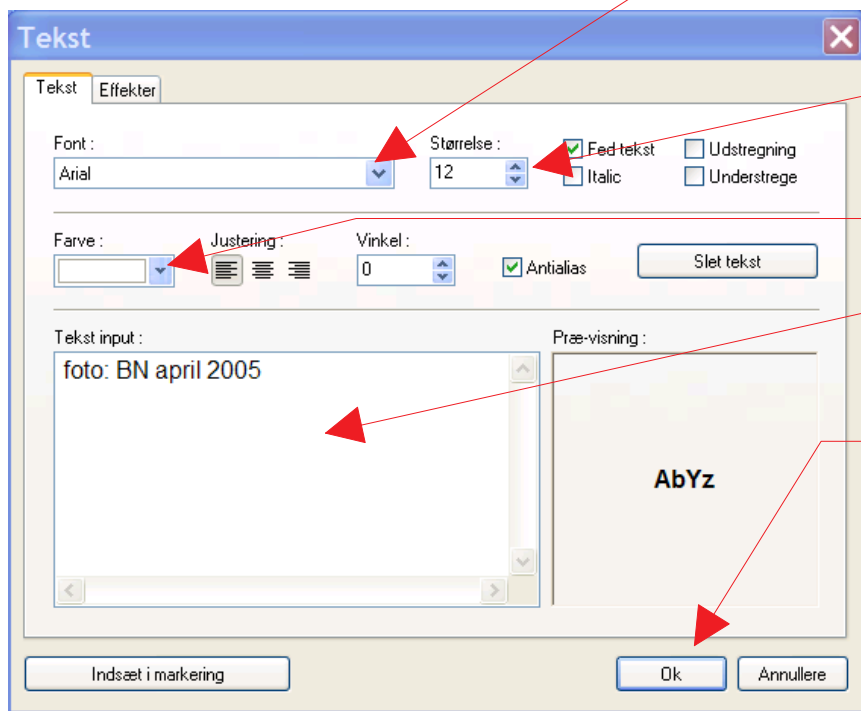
Tekst

Tekst | Effekter

Font :
Arial

Størrelse :
12

Fed tekst
Italic
Udstregning
Understrege

Farve :

Justering :

Vinkel :
0

Antialias

Slet tekst

Tekst input :
foto: BN april 2005

Præ-visning :
AbYz

Indsæt i markering

Ok
Annullere